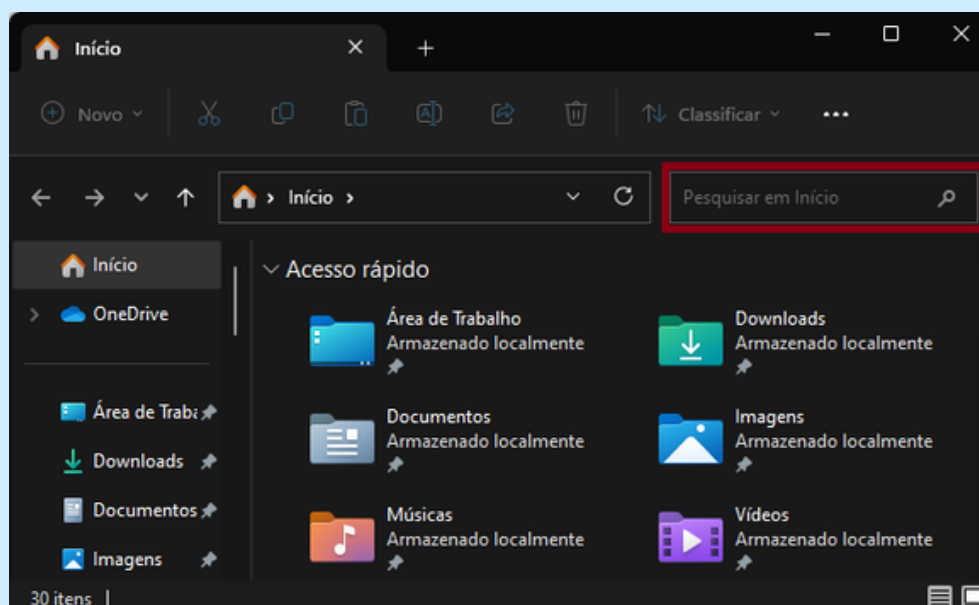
Início
Novo
Classificar
Início >
Pesquisar em Início
Início
OneDrive
Área de Traba
Downloads
Documentos
Imagens
Acesso rápido
Área de Trabalho
Armazenado localmente
Downloads
Armazenado localmente
Documentos
Armazenado localmente
Imagens
Armazenado localmente
Músicas
Armazenado localmente
Vídeos
Armazenado localmente
30 itens